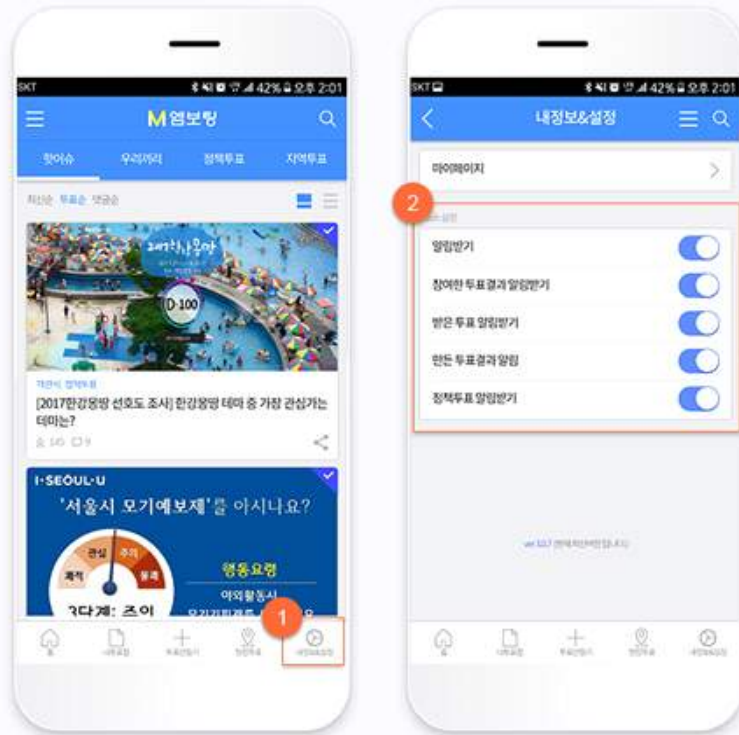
SKT 42% 오후 2:01

M 엠보팅

핫이슈 우리가리 정책투표 지역투표

최신순 투표순 댓글순

D-100

개관식 정책투표

[2017한강몽땅 선호도 조사] 한강몽땅 테마 중 가장 관심가는 테마는?

140 9

I·SEOUL·U

'서울시 모기예보제'를 아시나요?

관심 주의 쾌적 불쾌

3단계: 주의

행동요령

야외활동시

1

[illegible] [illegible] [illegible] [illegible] 내정보&설정

SKT 42% 오후 2:01

내정보&설정

마이페이지

2

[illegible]

알림받기

참여한 투표결과 알림받기

받은 투표 알림받기

만든 투표결과 알림

정책투표 알림받기

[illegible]

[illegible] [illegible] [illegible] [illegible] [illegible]